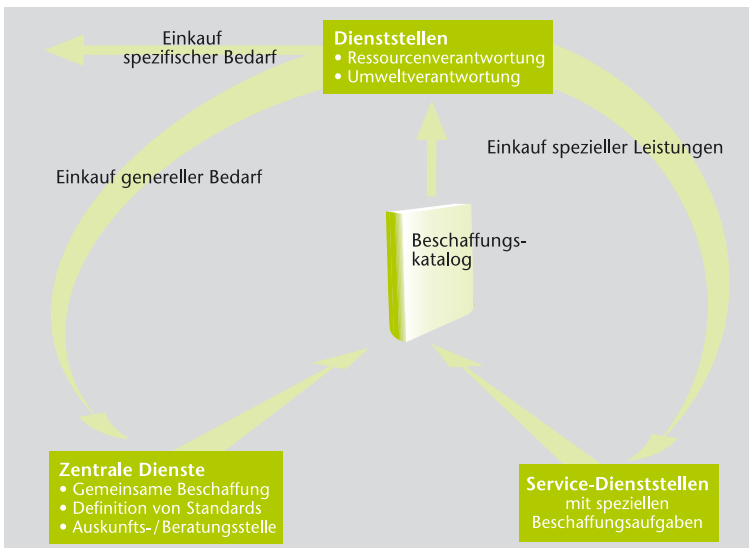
Einkauf
spezifischer Bedarf

Dienststellen
• Ressourcenverantwortung
• Umweltverantwortung

Einkauf spezieller Leistungen

Einkauf genereller Bedarf

Beschaffungskatalog

Zentrale Dienste
• Gemeinsame Beschaffung
• Definition von Standards
• Auskunfts-/Beratungsstelle

Service-Dienststellen
mit speziellen
Beschaffungsaufgaben